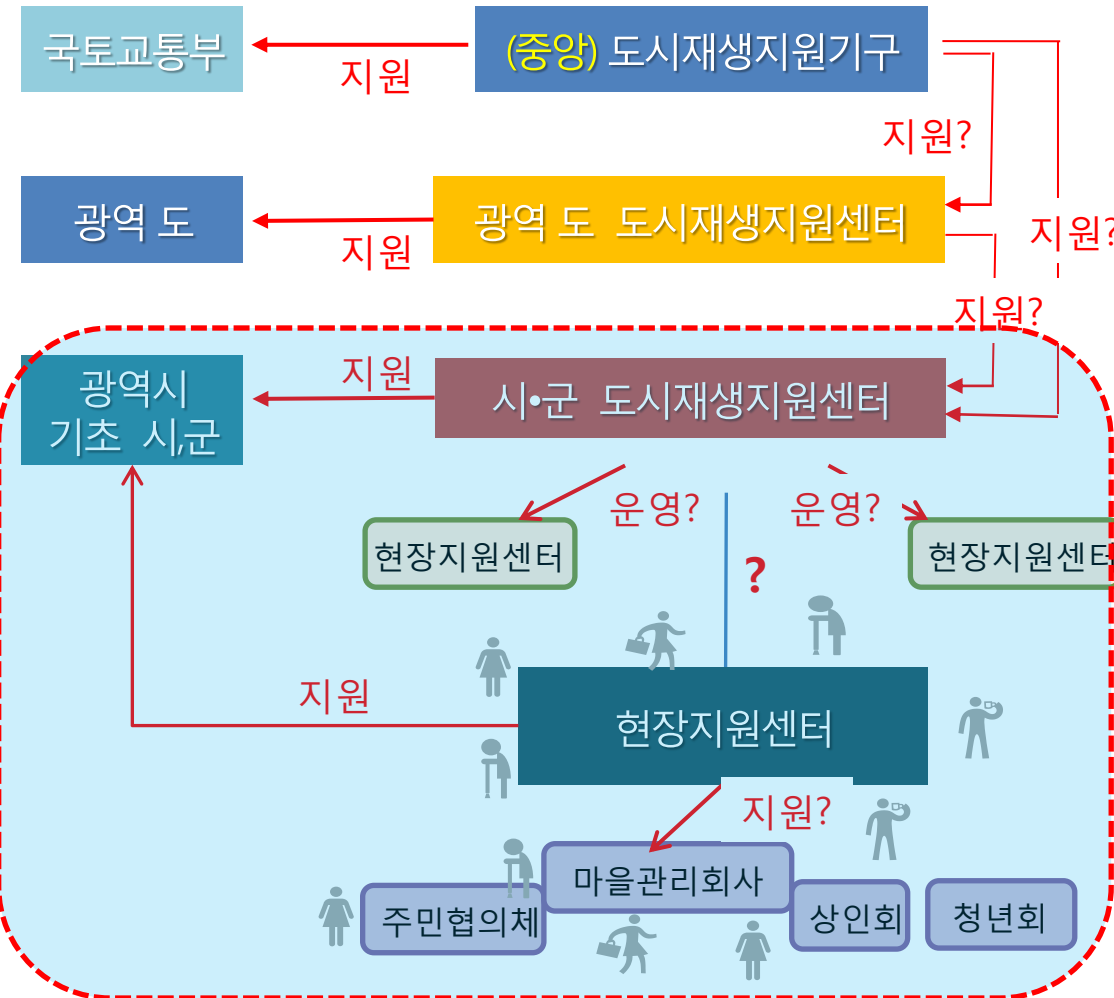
국토교통부

지원

(중앙) 도시재생지원기구

지원?

광역 도

지원

광역 도 도시재생지원센터

지원?

지원?

광역시
기초 시,군

지원

시•군 도시재생지원센터

운영?

운영?

현장지원센터

현장지원센터

?

지원

현장지원센터

지원?

마을관리회사

주민협의체

상인회

청년회